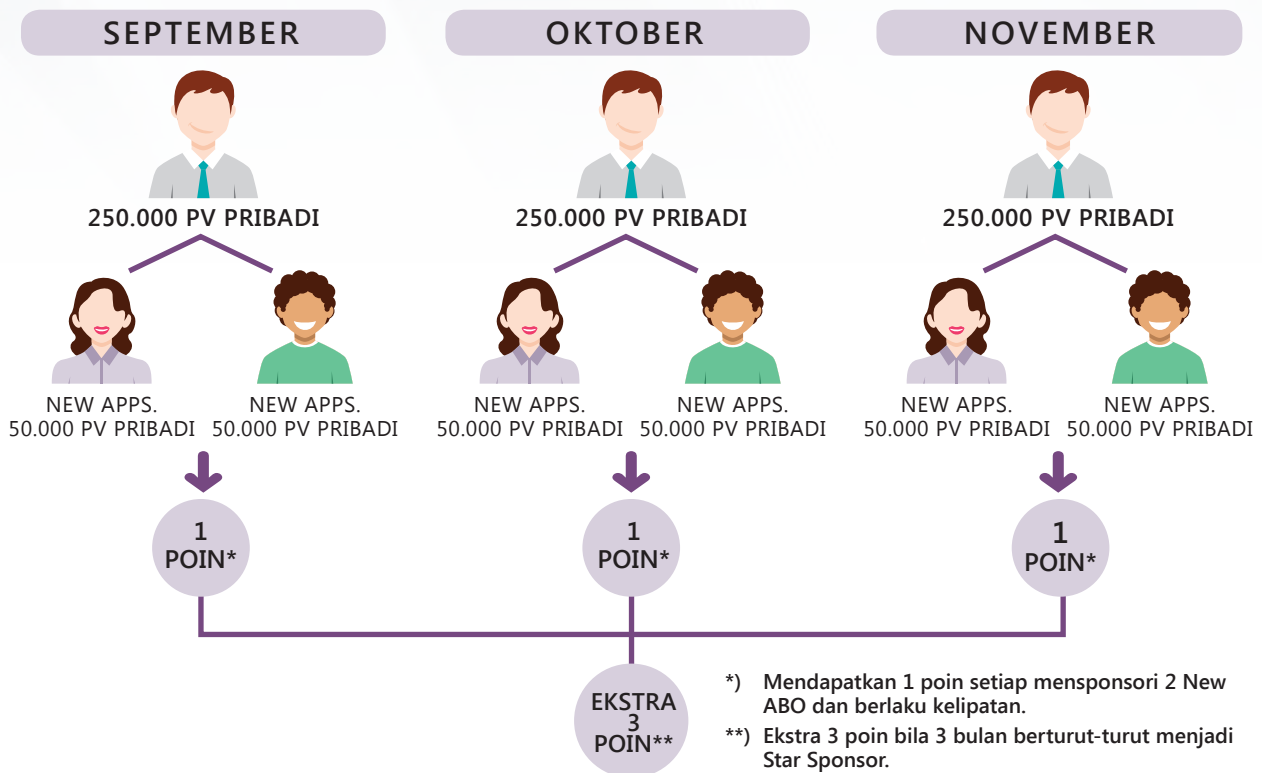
SEPTEMBER

250.000 PV PRIBADI

NEW APPS.
50.000 PV PRIBADI

NEW APPS.
50.000 PV PRIBADI

1
POIN*

OKTOBER

250.000 PV PRIBADI

NEW APPS.
50.000 PV PRIBADI

NEW APPS.
50.000 PV PRIBADI

1
POIN*

NOVEMBER

250.000 PV PRIBADI

NEW APPS.
50.000 PV PRIBADI

NEW APPS.
50.000 PV PRIBADI

1
POIN*

EKSTRA
3
POIN**

*) Mendapatkan 1 poin setiap mensponsori 2 New ABO dan berlaku kelipatan.

**) Ekstra 3 poin bila 3 bulan berturut-turut menjadi Star Sponsor.